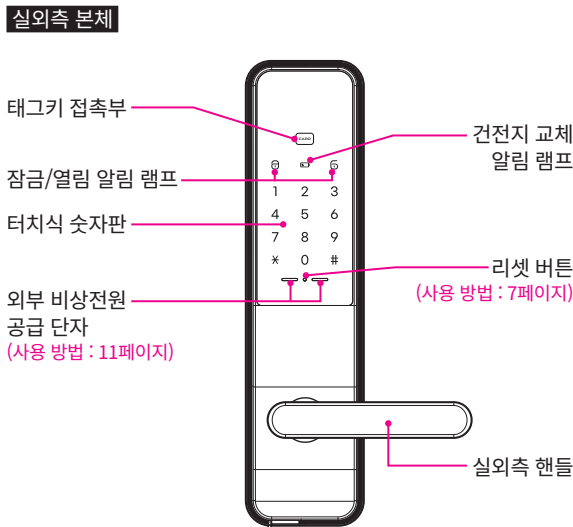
실외측 본체

태그키 접촉부

건전지 교체 알림 램프

잠금/열림 알림 램프

터치식 숫자판

리셋 버튼
(사용 방법 : 7페이지)

외부 비상전원 공급 단자
(사용 방법 : 11페이지)

실외측 핸들

CARD

1 2 3
4 5 6
7 8 9
* 0 #